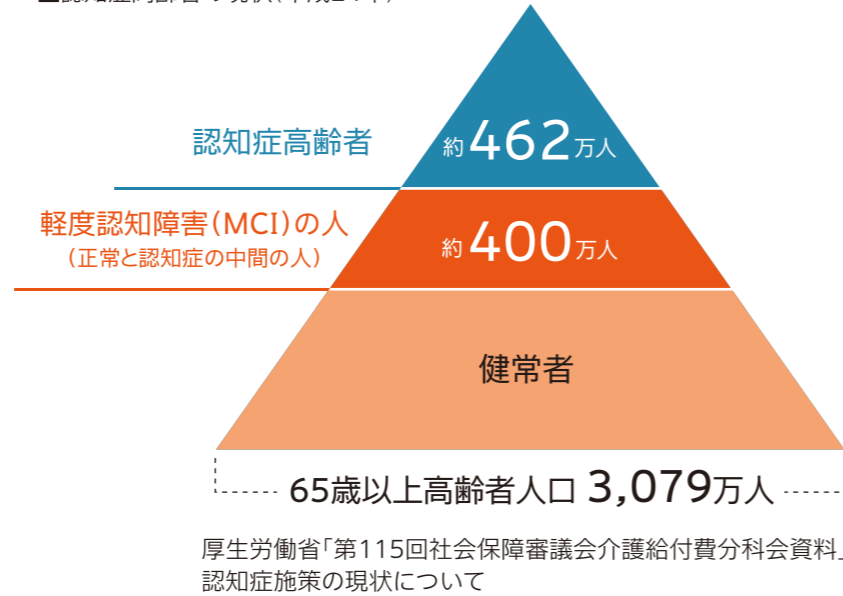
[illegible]

認知症高齢者

約 462 万人

軽度認知障害（MCI）の人
（正常と認知症の中間の人）

約 400 万人

健常者

65歳以上高齢者人口 3,079万人

厚生労働省「第115回社会保障審議会介護給付費分科会資料」
認知症施策の現状について